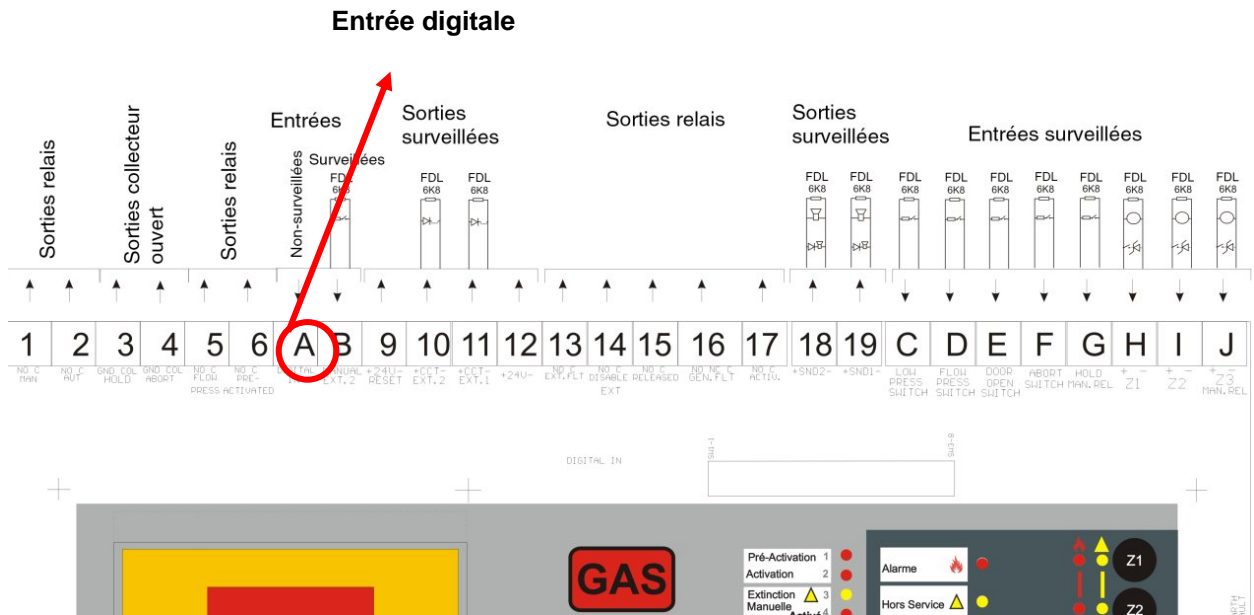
Entrée digitale

Sorties relais

Sorties collecteur ouvert

Sorties relais

Entrées

Non-surveillées

Surveillées

FDL 6K8

Sorties surveillées

FDL 6K8

FDL 6K8

Sorties relais

Sorties surveillées

FDL 6K8

FDL 6K8

Entrées surveillées

FDL 6K8

FDL 6K8

FDL 6K8

FDL 6K8

FDL 6K8

FDL 6K8

FDL 6K8

FDL 6K8

| 1 | 2 | 3 | 4 | 5 | 6 | A | B | 9 | 10 | 11 | 12 | 13 | 14 | 15 | 16 | 17 | 18 | 19 | C | D | E | F | G | H | I | J |
|---|---|---|---|---|---|---|---|---|---|---|---|---|---|---|---|---|---|---|---|---|---|---|---|---|---|---|
| NO C MAN | NO C AUT | GND COL HOLD | GND COL ABORT | NO C FLOW | NO C PRE- | DIGITAL IN | MANUAL EXT.2 | +24V- RESET | +CCT- EXT.2 | +CCT- EXT.1 | +24V- | NO C EXT.FLT | NO C DISABLE | NO C RELEASED | NO NC C GEN.FLT | NO C ACTIV. | +SND2- | +SND1- | LOW PRESS SWITCH | FLOW PRESS SWITCH | DOOR OPEN SWITCH | ABORT SWITCH | HOLD MAN.REL | + - Z1 | + - Z2 | + - Z3 MAN.REL |

PRESS ACTIVATED

EXT

DIGITAL IN

SW3-1

SW3-8

GAS

Pré-Activation 1

Activation 2

Extinction Manuelle 3

Activé 4

Alarme

Hors Service

Z1

Z2